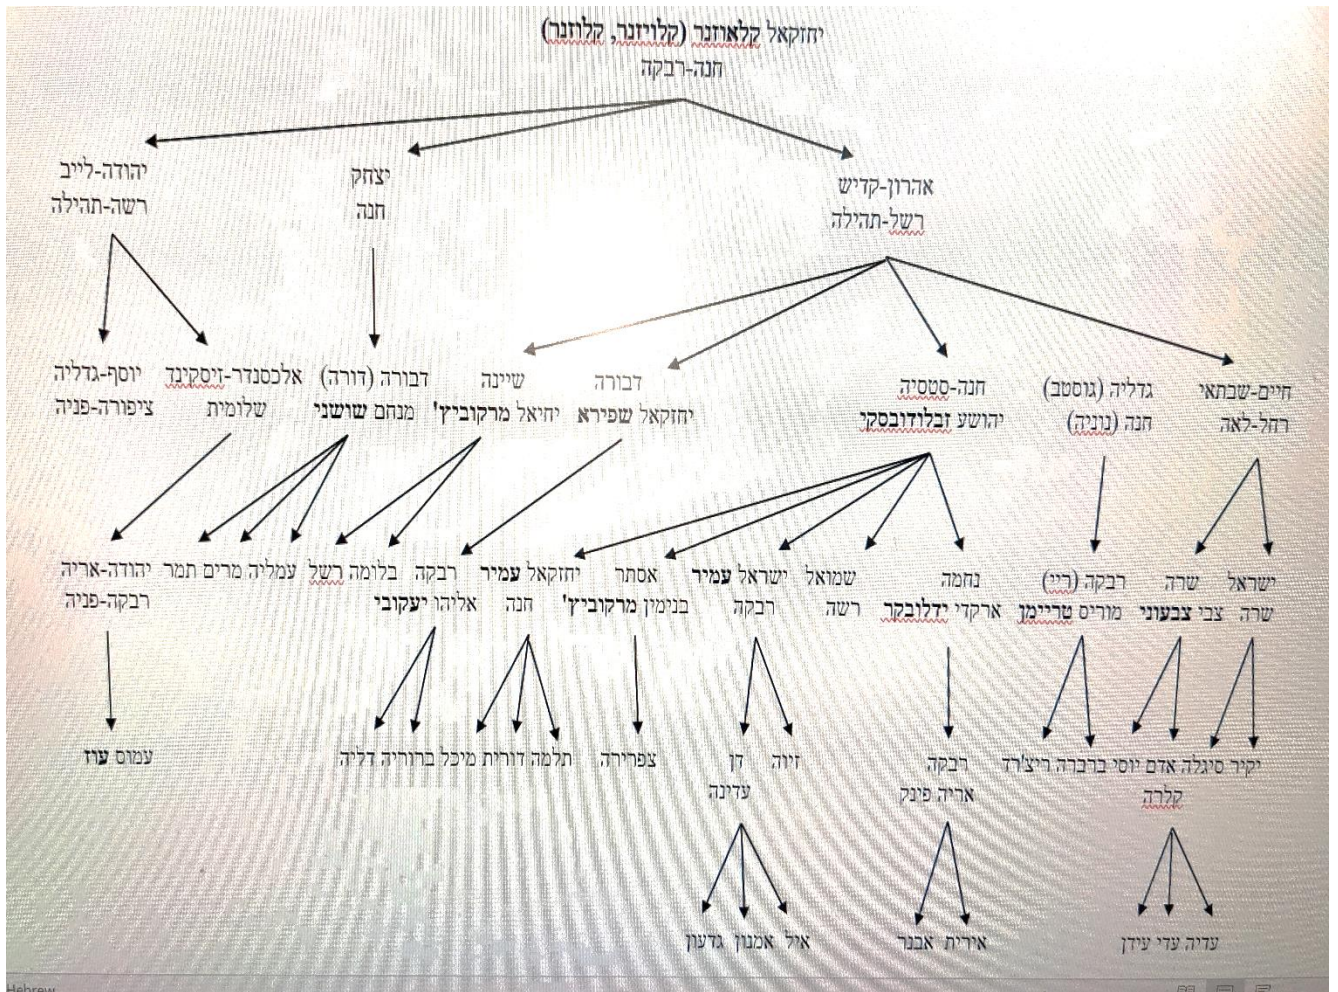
יחזקאל קלאוזנר (קלויזנר, קלוזנר)
חנה-רבקה

יהודה-לייב
רשה-תהילה

יצחק
חנה

אהרון-קדיש
רשל-תהילה

יוסף-גדליה
ציפורה-פניה

אלכסנדר-זיסקינד
שלומית

דבורה (דורה)
מנחם **שושני**

שיינה
יחיאל **מרקוביץ'**

דבורה
יחזקאל **שפירא**

חנה-סטסיה
יהושע **זבלודובסקי**

גדליה (גוסטב)
חנה (נניה)

חיים-שבתאי
רחל-לאה

יהודה-אריה
רבקה-פניה

תמר

מרים

עמליה

רשל

בלומה

רבקה
אליהו **יעקובי**

יחזקאל **עמיר**
חנה

אסתר
בנימין **מרקוביץ'**

ישראל **עמיר**
רבקה

שמואל
רשה

נחמה
ארקדי **ילדלובקר**

רבקה (רי)
מוריס **טריימן**

שרה
צבי **צבעוני**

ישראל
שרה

עמוס **עוז**

דליה ברוריה מיכל

תלמה דורית

צפרירה

זיוה דן
עדינה

רבקה
אריה פינק

ריצ'רד ברברה יוסי אדם סיגלה יקיר
קלרה

איל אמנון גדעון

אירית אבנר

עדיה עדי עידן

Hebrew